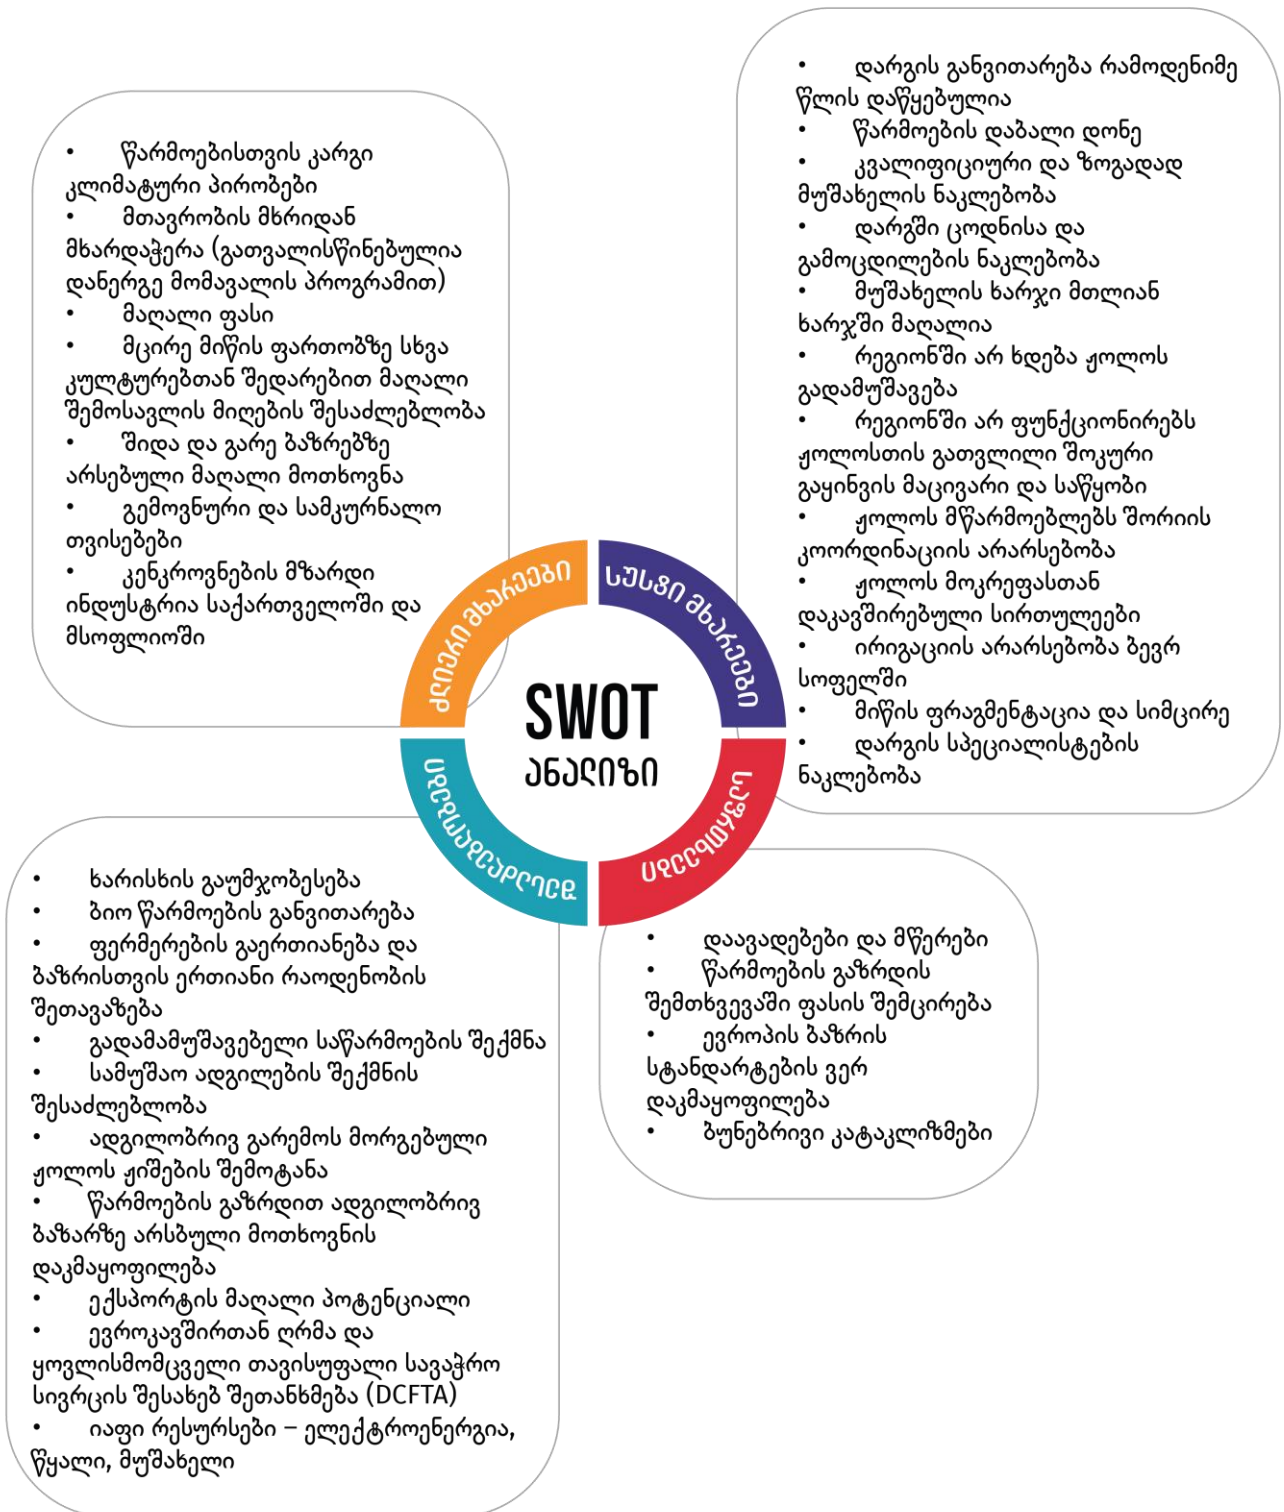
- წარმოებისთვის კარგი კლიმატური პირობები
- მთავრობის მხრიდან მხარდაჭერა (გათვალისწინებულია დანერგე მომავალის პროგრამით)
- მაღალი ფასი
- მცირე მიწის ფართობზე სხვა კულტურებთან შედარებით მაღალი შემოსავლის მიღების შესაძლებლობა
- შიდა და გარე ბაზრებზე არსებული მაღალი მოთხოვნა
- გემოვნური და სამკურნალო თვისებები
- კენკროვნების მზარდი ინდუსტრია საქართველოში და მსოფლიოში

- დარგის განვითარება რამოდენიმე წლის დაწყებულია
- წარმოების დაბალი დონე
- კვალიფიციური და ზოგადად მუშახელის ნაკლებობა
- დარგში ცოდნისა და გამოცდილების ნაკლებობა
- მუშახელის ხარჯი მთლიან ხარჯში მაღალია
- რეგიონში არ ხდება ჟოლოს გადამუშავება
- რეგიონში არ ფუნქციონირებს ჟოლოსთის გათვლილი შოკური გაყინვის მაცივარი და საწყობი
- ჟოლოს მწარმოებლებს შორიის კოორდინაციის არარსებობა
- ჟოლოს მოკრეფასთან დაკავშირებული სირთულეები
- ირიგაციის არარსებობა ბევრ სოფელში
- მიწის ფრაგმენტაცია და სიმცირე
- დარგის სპეციალისტების ნაკლებობა

ძლიერი მხარეები
სუსტი მხარეები
SWOT ანალიზი
შესაძლებლობები
საფრთხეები

- ხარისხის გაუმჯობესება
- ბიო წარმოების განვითარება
- ფერმერების გაერთიანება და ბაზრისთვის ერთიანი რაოდენობის შეთავაზება
- გადამამუშავებელი საწარმოების შექმნა
- სამუშაო ადგილების შექმნის შესაძლებლობა
- ადგილობრივ გარემოს მორგებული ჟოლოს ჯიშების შემოტანა
- წარმოების გაზრდით ადგილობრივ ბაზარზე არსებული მოთხოვნის დაკმაყოფილება
- ექსპორტის მაღალი პოტენციალი
- ევროკავშირთან ღრმა და ყოვლისმომცველი თავისუფალი სავაჭრო სივრცის შესახებ შეთანხმება (DCFTA)
- იაფი რესურსები – ელექტროენერგია, წყალი, მუშახელი

- დაავადებები და მწერები
- წარმოების გაზრდის შემთხვევაში ფასის შემცირება
- ევროპის ბაზრის სტანდარტების ვერ დაკმაყოფილება
- ბუნებრივი კატაკლიზმები